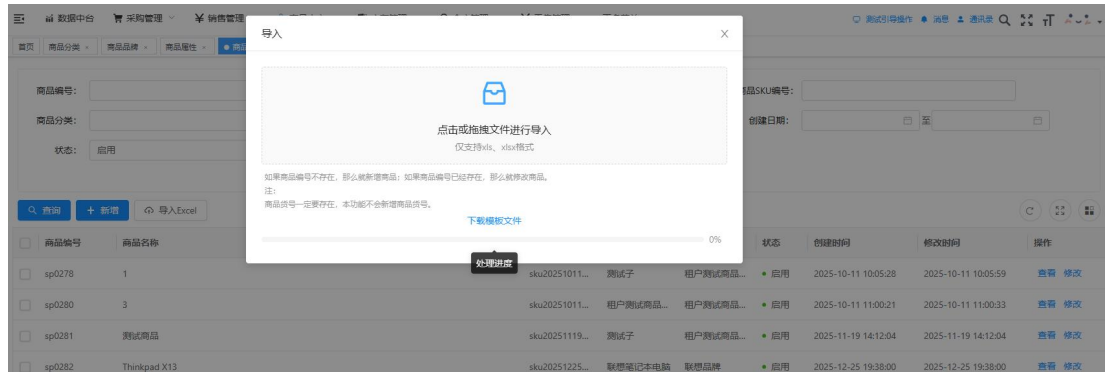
数据中台　采购管理　销售管理

测试引导操作　消息　通讯录

首页　商品分类 ×　商品品牌 ×　商品属性 ×　商品

导入

点击或拖拽文件进行导入
仅支持xls、xlsx格式

如果商品编号不存在，那么就新增商品；如果商品编号已经存在，那么就修改商品。
注：
商品货号一定要存在，本功能不会新增商品货号。

下载模板文件

0%

处理进度

商品编号：
商品分类：
状态：　启用
商品SKU编号：
创建日期：　至

查询　+ 新增　导入Excel

| 商品编号 | 商品名称 | | | | 状态 | 创建时间 | 修改时间 | 操作 |
|---|---|---|---|---|---|---|---|---|
| sp0278 | 1 | sku20251011... | 测试子 | 租户测试商品... | 启用 | 2025-10-11 10:05:28 | 2025-10-11 10:05:59 | 查看 修改 |
| sp0280 | 3 | sku20251011... | 租户测试商品... | 租户测试商品... | 启用 | 2025-10-11 11:00:21 | 2025-10-11 11:00:33 | 查看 修改 |
| sp0281 | 测试商品 | sku20251119... | 测试子 | 租户测试商品... | 启用 | 2025-11-19 14:12:04 | 2025-11-19 14:12:04 | 查看 修改 |
| sp0282 | Thinkpad X13 | sku20251225... | 联想笔记本电脑 | 联想品牌 | 启用 | 2025-12-25 19:38:00 | 2025-12-25 19:38:00 | 查看 修改 |